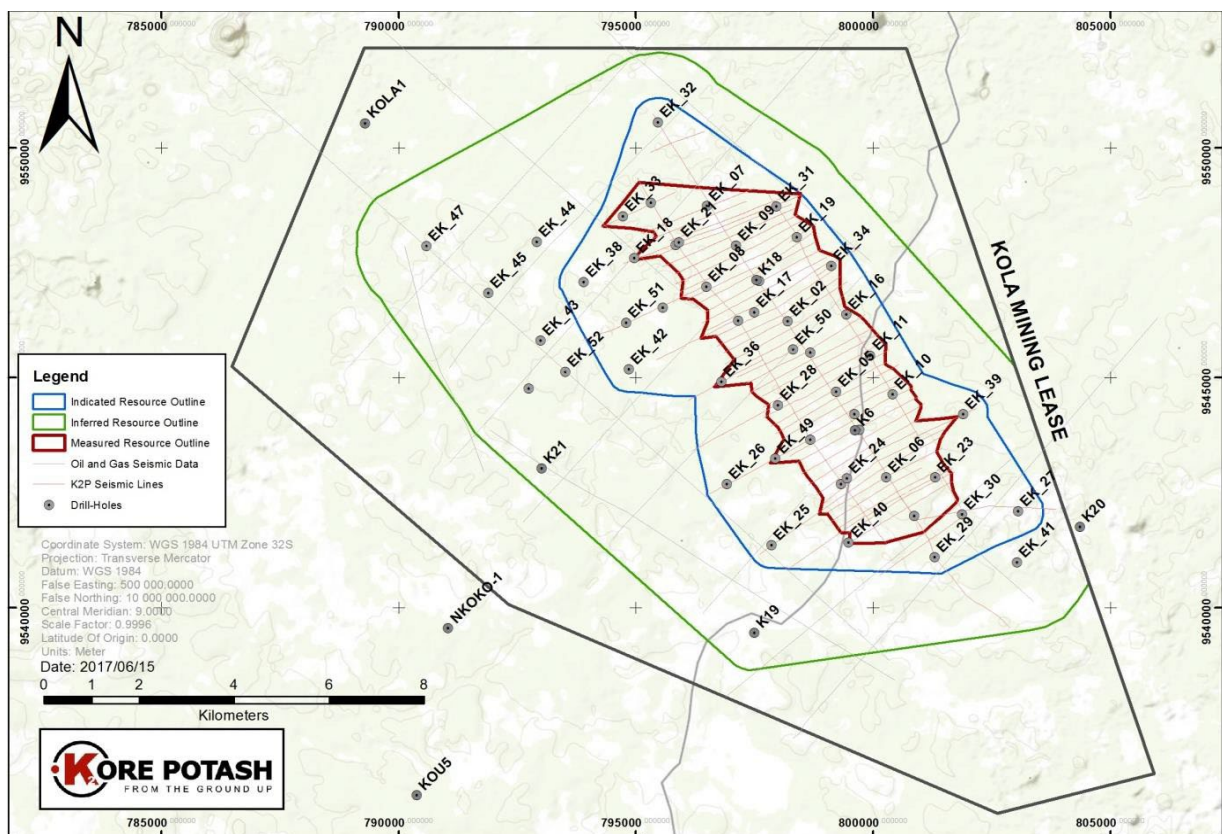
N

785000 790000 795000 800000 805000

9550000 9545000 9540000

9550000 9545000 9540000

785000 790000 795000 800000 805000

KOLA MINING LEASE

KOLA1
EK_32
EK_47
EK_44
EK_45
EK_33
EK_07
EK_31
EK_18
EK_21
EK_09
EK_19
EK_38
EK_08
K18
EK_34
EK_17
EK_16
EK_43
EK_51
EK_02
EK_52
EK_42
EK_50
EK_11
EK_36
EK_05
EK_10
EK_28
EK_39
K6
EK_49
EK_24
EK_06
EK_23
K21
EK_26
EK_30
EK_27
EK_25
EK_40
EK_29
K20
EK_41
NKOKO-1
K19
KOU5

Legend
Indicated Resource Outline
Inferred Resource Outline
Measured Resource Outline
Oil and Gas Seismic Data
K2P Seismic Lines
Drill-Holes

Coordinate System: WGS 1984 UTM Zone 32S
Projection: Transverse Mercator
Datum: WGS 1984
False Easting: 500 000.0000
False Northing: 10 000 000.0000
Central Meridian: 9.0000
Scale Factor: 0.9996
Latitude Of Origin: 0.0000
Units: Meter
Date: 2017/06/15

0 1 2 4 6 8
Kilometers

KORE POTASH
FROM THE GROUND UP